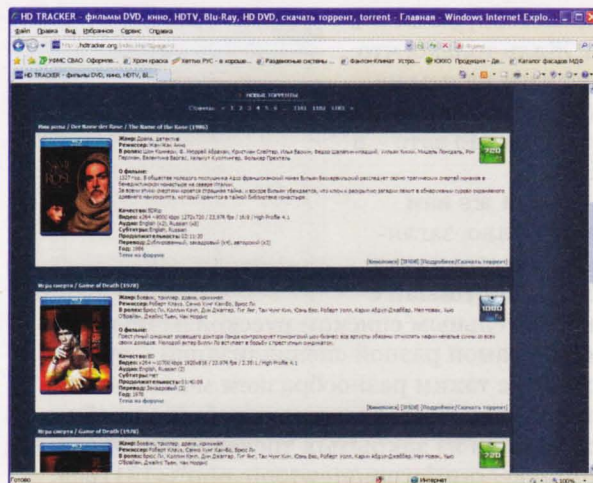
HD TRACKER - фильмы DVD, кино, HDTV, Blu-Ray, HD DVD, скачать торрент, torrent - Главная - Windows Internet Explo...

Файл Правка Вид Избранное Сервис Справка

http://hdtracker.org

HD TRACKER - фильмы DVD, кино, HDTV, Bl...

НОВЫЕ ТОРРЕНТЫ

Страницы: « 1 2 3 4 5 6 ... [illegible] »

Имя розы / Der Name der Rose / The Name of the Rose (1986)

Жанр: Драма, детектив

Режиссер: Жан-Жак Анно

В ролях: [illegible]

О фильме:

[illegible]

Качество: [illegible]

Видео: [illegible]

Аудио: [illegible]

Субтитры: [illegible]

Продолжительность: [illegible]

Перевод: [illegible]

Год: 1986

720

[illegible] | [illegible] | Подробнее | Скачать торрент

Игра смерти / Game of Death (1978)

Жанр: Боевик, триллер, драма, криминал

Режиссер: Роберт Клауз, Сэммо Хунг Кам-Бо, Брюс Ли

В ролях: Брюс Ли, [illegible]

О фильме:

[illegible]

Качество: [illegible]

Видео: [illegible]

Аудио: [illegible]

Субтитры: нет

Продолжительность: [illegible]

Перевод: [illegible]

Год: 1978

1080

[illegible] | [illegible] | Подробнее | Скачать торрент

Игра смерти / Game of Death (1978)

Жанр: Боевик, триллер, драма, криминал

Режиссер: Роберт Клауз, Сэммо Хунг Кам-Бо, Брюс Ли

В ролях: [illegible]

720

Готово

Интернет

100%